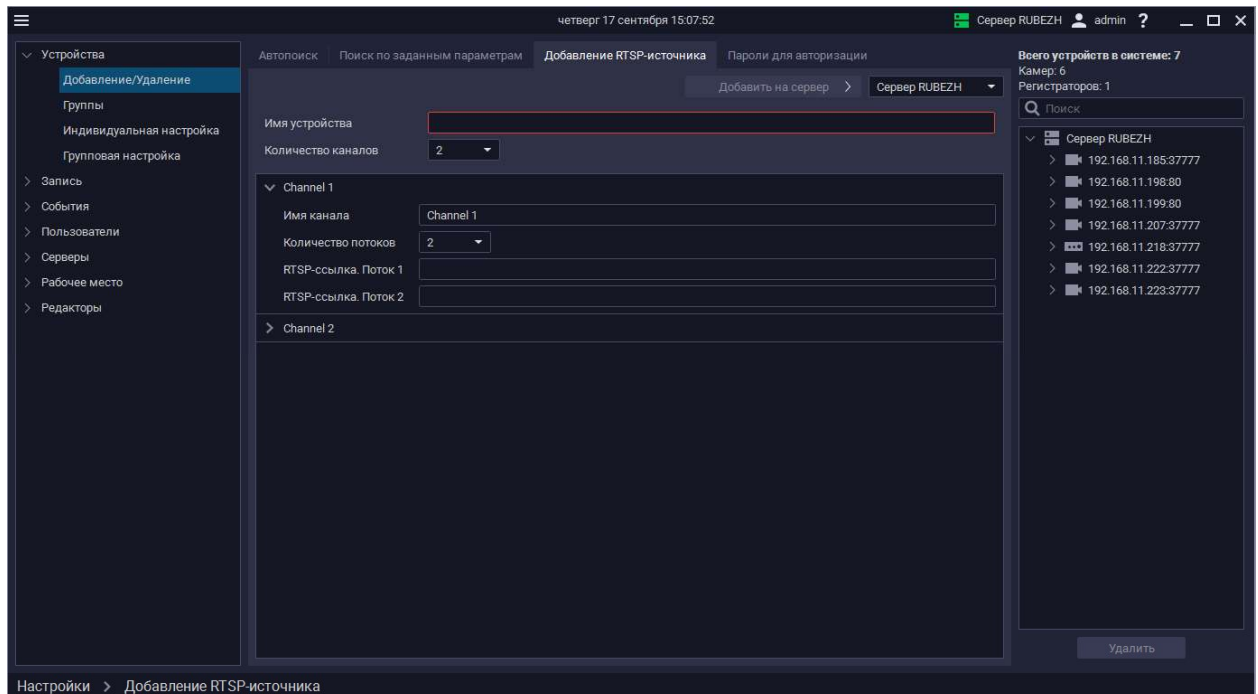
четверг 17 сентября 15:07:52

Сервер RUBEZH admin ?

Устройства
Добавление/Удаление
Группы
Индивидуальная настройка
Групповая настройка
Запись
События
Пользователи
Серверы
Рабочее место
Редакторы

Автопоиск | Поиск по заданным параметрам | Добавление RTSP-источника | Пароли для авторизации

Добавить на сервер > | Сервер RUBEZH

Имя устройства
Количество каналов | 2

Channel 1
Имя канала | Channel 1
Количество потоков | 2
RTSP-ссылка. Поток 1
RTSP-ссылка. Поток 2

Channel 2

Всего устройств в системе: 7
Камер: 6
Регистраторов: 1
Поиск
Сервер RUBEZH
192.168.11.185:37777
192.168.11.198:80
192.168.11.199:80
192.168.11.207:37777
192.168.11.218:37777
192.168.11.222:37777
192.168.11.223:37777

Удалить

Настройки > Добавление RTSP-источника